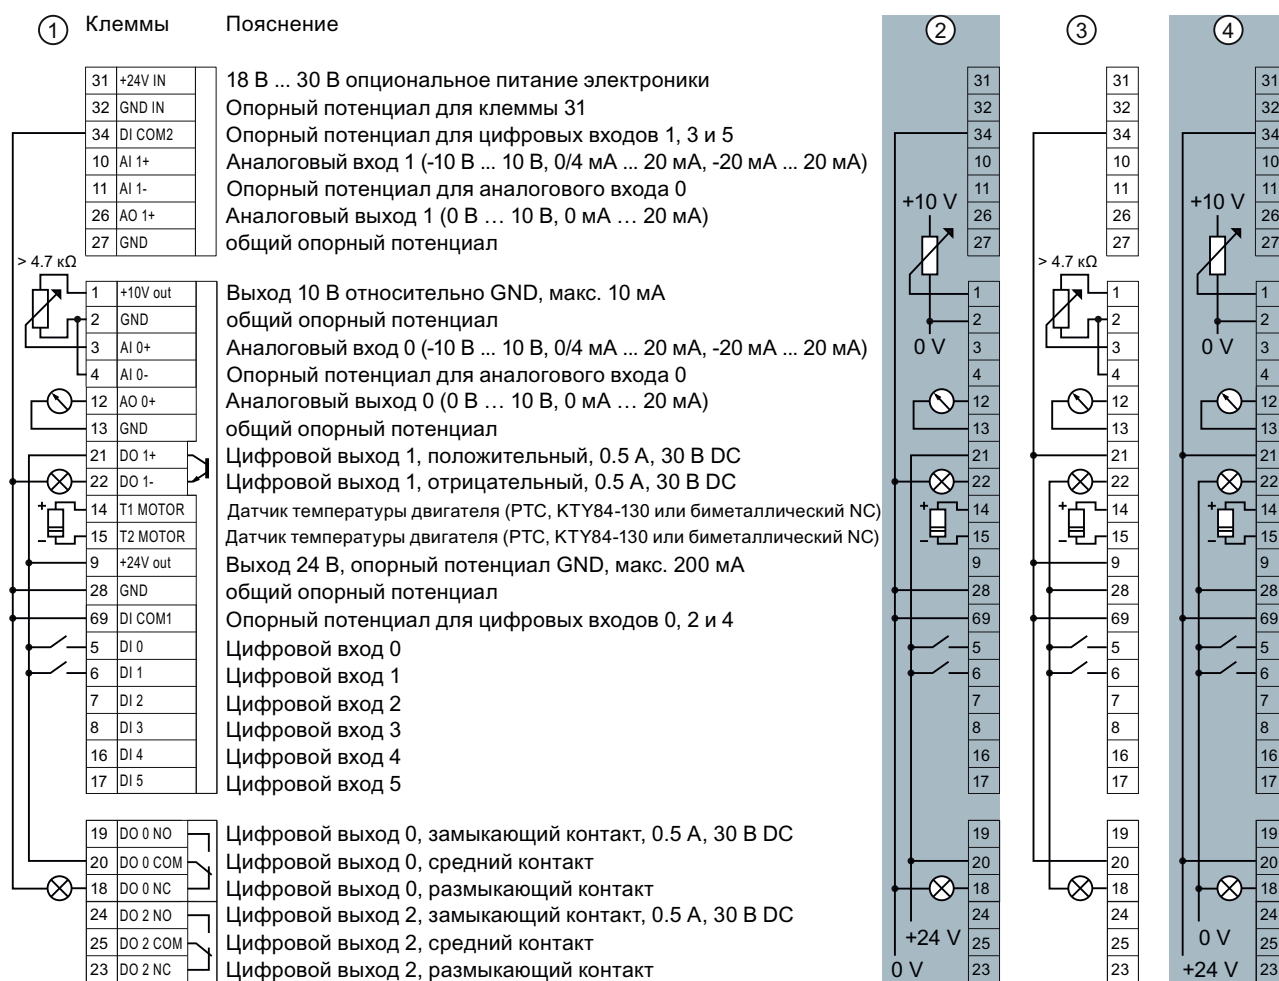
① Клеммы Пояснение

| | | |
|---|---|---|
| 31 | +24V IN | 18 В ... 30 В опциональное питание электроники |
| 32 | GND IN | Опорный потенциал для клеммы 31 |
| 34 | DI COM2 | Опорный потенциал для цифровых входов 1, 3 и 5 |
| 10 | AI 1+ | Аналоговый вход 1 (-10 В ... 10 В, 0/4 мА ... 20 мА, -20 мА ... 20 мА) |
| 11 | AI 1- | Опорный потенциал для аналогового входа 0 |
| 26 | AO 1+ | Аналоговый выход 1 (0 В … 10 В, 0 мА … 20 мА) |
| 27 | GND | общий опорный потенциал |

> 4.7 kΩ

| | | |
|---|---|---|
| 1 | +10V out | Выход 10 В относительно GND, макс. 10 мА |
| 2 | GND | общий опорный потенциал |
| 3 | AI 0+ | Аналоговый вход 0 (-10 В ... 10 В, 0/4 мА ... 20 мА, -20 мА ... 20 мА) |
| 4 | AI 0- | Опорный потенциал для аналогового входа 0 |
| 12 | AO 0+ | Аналоговый выход 0 (0 В … 10 В, 0 мА … 20 мА) |
| 13 | GND | общий опорный потенциал |
| 21 | DO 1+ | Цифровой выход 1, положительный, 0.5 А, 30 В DC |
| 22 | DO 1- | Цифровой выход 1, отрицательный, 0.5 А, 30 В DC |
| 14 | T1 MOTOR | Датчик температуры двигателя (PTC, KTY84-130 или биметаллический NC) |
| 15 | T2 MOTOR | Датчик температуры двигателя (PTC, KTY84-130 или биметаллический NC) |
| 9 | +24V out | Выход 24 В, опорный потенциал GND, макс. 200 мА |
| 28 | GND | общий опорный потенциал |
| 69 | DI COM1 | Опорный потенциал для цифровых входов 0, 2 и 4 |
| 5 | DI 0 | Цифровой вход 0 |
| 6 | DI 1 | Цифровой вход 1 |
| 7 | DI 2 | Цифровой вход 2 |
| 8 | DI 3 | Цифровой вход 3 |
| 16 | DI 4 | Цифровой вход 4 |
| 17 | DI 5 | Цифровой вход 5 |

| | | |
|---|---|---|
| 19 | DO 0 NO | Цифровой выход 0, замыкающий контакт, 0.5 А, 30 В DC |
| 20 | DO 0 COM | Цифровой выход 0, средний контакт |
| 18 | DO 0 NC | Цифровой выход 0, размыкающий контакт |
| 24 | DO 2 NO | Цифровой выход 2, замыкающий контакт, 0.5 А, 30 В DC |
| 25 | DO 2 COM | Цифровой выход 2, средний контакт |
| 23 | DO 2 NC | Цифровой выход 2, размыкающий контакт |

②
31 32 34 10 11 26 27
+10 V
1 2 3 4 12 13 21 22 14 15 9 28 69 5 6 7 8 16 17
0 V
19 20 18 24 25 23
+24 V
0 V

③
31 32 34 10 11 26 27
> 4.7 kΩ
1 2 3 4 12 13 21 22 14 15 9 28 69 5 6 7 8 16 17
19 20 18 24 25 23

④
31 32 34 10 11 26 27
+10 V
1 2 3 4 12 13 21 22 14 15 9 28 69 5 6 7 8 16 17
0 V
19 20 18 24 25 23
0 V
+24 V